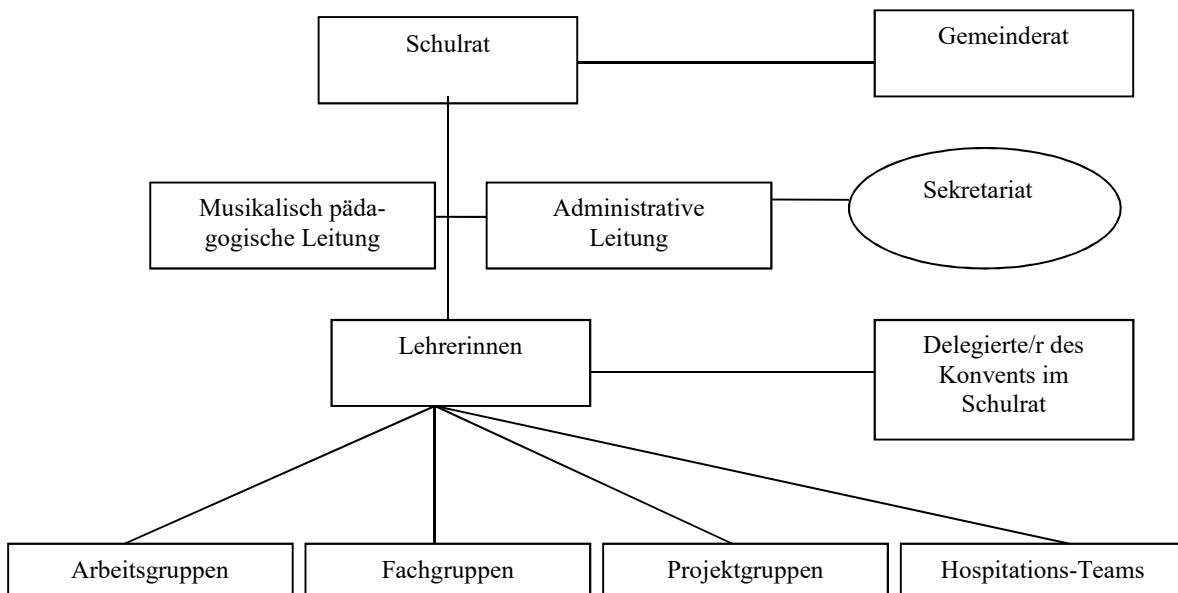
Schulrat

Gemeinderat

Musikalisch pädagogische Leitung

Administrative Leitung

Sekretariat

Lehrerinnen

Delegierte/r des Konvents im Schulrat

Arbeitsgruppen

Fachgruppen

Projektgruppen

Hospitations-Teams